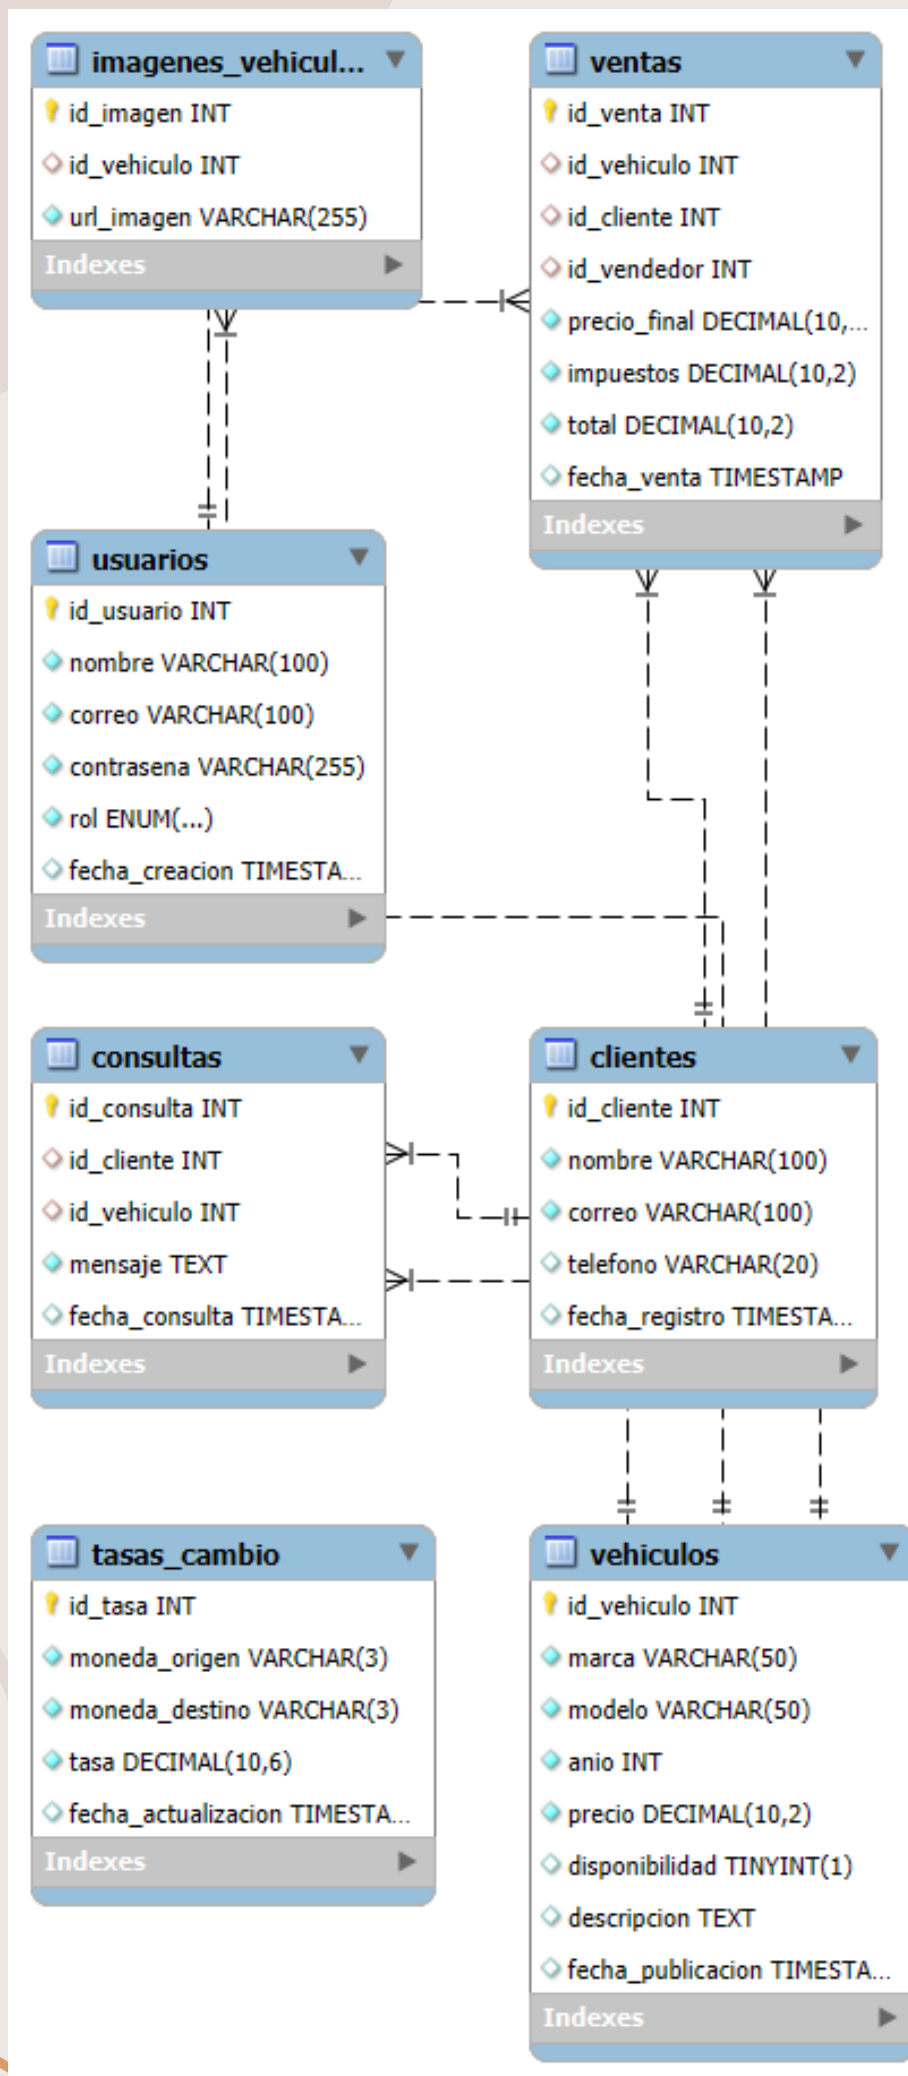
imagenes_vehicul...
id_imagen INT
id_vehiculo INT
url_imagen VARCHAR(255)
Indexes

ventas
id_venta INT
id_vehiculo INT
id_cliente INT
id_vendedor INT
precio_final DECIMAL(10,...
impuestos DECIMAL(10,2)
total DECIMAL(10,2)
fecha_venta TIMESTAMP
Indexes

usuarios
id_usuario INT
nombre VARCHAR(100)
correo VARCHAR(100)
contrasena VARCHAR(255)
rol ENUM(...)
fecha_creacion TIMESTA...
Indexes

consultas
id_consulta INT
id_cliente INT
id_vehiculo INT
mensaje TEXT
fecha_consulta TIMESTA...
Indexes

clientes
id_cliente INT
nombre VARCHAR(100)
correo VARCHAR(100)
telefono VARCHAR(20)
fecha_registro TIMESTA...
Indexes

tasas_cambio
id_tasa INT
moneda_origen VARCHAR(3)
moneda_destino VARCHAR(3)
tasa DECIMAL(10,6)
fecha_actualizacion TIMESTA...
Indexes

vehiculos
id_vehiculo INT
marca VARCHAR(50)
modelo VARCHAR(50)
anio INT
precio DECIMAL(10,2)
disponibilidad TINYINT(1)
descripcion TEXT
fecha_publicacion TIMESTA...
Indexes